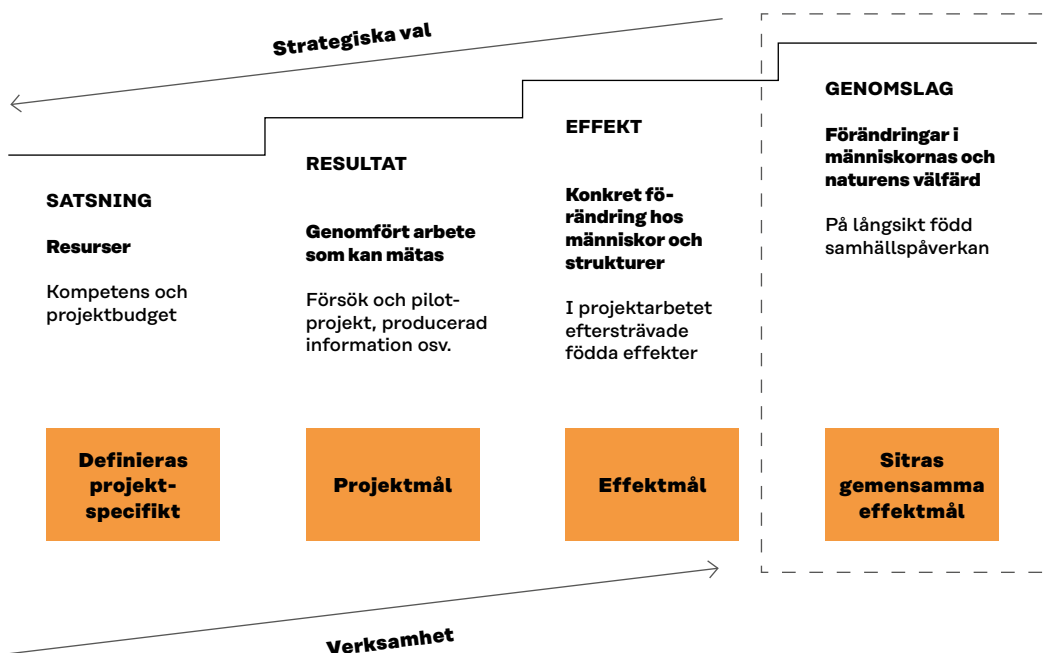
Strategiska val

SATSNING

Resurser

Kompetens och projektbudget

RESULTAT

Genomfört arbete som kan mätas

Försök och pilotprojekt, producerad information osv.

EFFEKT

Konkret förändring hos människor och strukturer

I projektarbetet eftersträvade födda effekter

GENOMSLAG

Förändringar i människornas och naturens välfärd

På långsikt född samhällspåverkan

Definieras projektspecifikt

Projektmål

Effektmål

Sitras gemensamma effektmål

Verksamhet